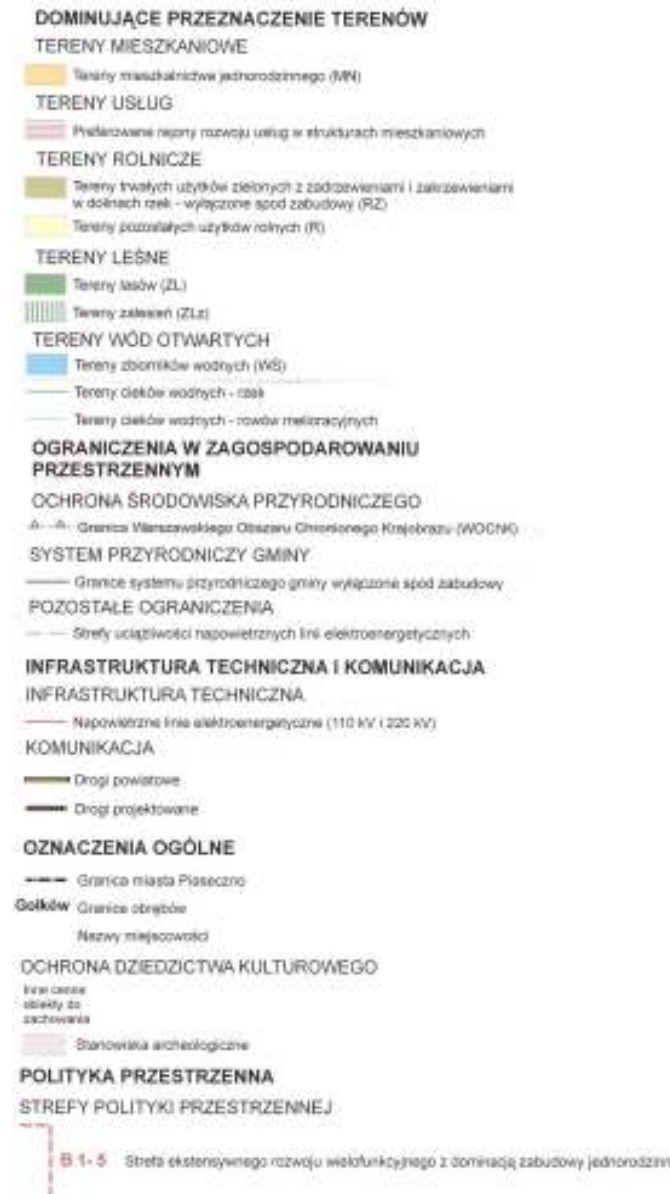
DOMINUJĄCE PRZEZNACZENIE TERENÓW

TERENY MIESZKANIOWE

Tereny mieszkalnictwa jednorodzinnego (MN)

TERENY USŁUG

Preferowane rejony rozwoju usług w strukturach mieszkaniowych

TERENY ROLNICZE

Tereny trwałych użytków zielonych z zadrzewieniami i zakrzewieniami w dolinach rzek - wyłączone spod zabudowy (RZ)

Tereny pozostałych użytków rolnych (R)

TERENY LEŚNE

Tereny lasów (ZL)

Tereny zalesień (ZLz)

TERENY WÓD OTWARTYCH

Tereny zbiorników wodnych (WS)

Tereny cieków wodnych - rzek

Tereny cieków wodnych - rowów melioracyjnych

OGRANICZENIA W ZAGOSPODAROWANIU PRZESTRZENNYM

OCHRONA ŚRODOWISKA PRZYRODNICZEGO

Granica Warszawskiego Obszaru Chronionego Krajobrazu (WOChK)

SYSTEM PRZYRODNICZY GMINY

Granice systemu przyrodniczego gminy wyłączone spod zabudowy

POZOSTAŁE OGRANICZENIA

Strefy uciążliwości napowietrznych linii elektroenergetycznych

INFRASTRUKTURA TECHNICZNA I KOMUNIKACJA

INFRASTRUKTURA TECHNICZNA

Napowietrzne linie elektroenergetyczne (110 kV i 220 kV)

KOMUNIKACJA

Drogi powiatowe

Drogi projektowane

OZNACZENIA OGÓLNE

Granica miasta Piaseczno

Golków Granice obrębów

Nazwy miejscowości

OCHRONA DZIEDZICTWA KULTUROWEGO

Inne cenne obiekty do zachowania

Stanowiska archeologiczne

POLITYKA PRZESTRZENNA

STREFY POLITYKI PRZESTRZENNEJ

B 1-5 Strefa ekstensywnego rozwoju wielofunkcyjnego z dominacją zabudowy jednorodzinn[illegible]